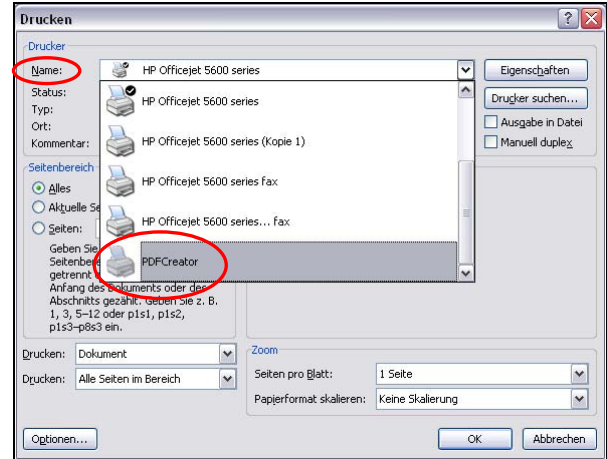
Drucken

Drucker

Name: HP Officejet 5600 series

Eigenschaften

Status:

Typ:

Ort:

Kommentar:

HP Officejet 5600 series

HP Officejet 5600 series (Kopie 1)

HP Officejet 5600 series fax

HP Officejet 5600 series... fax

PDFCreator

Drucker suchen...

Ausgabe in Datei

Manuell duplex

Seitenbereich

Alles

Aktuelle Se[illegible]

Seiten:

Geben Sie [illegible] Seitenbere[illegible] getrennt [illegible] Anfang des Dokuments oder des Abschnitts gezählt. Geben Sie z. B. 1, 3, 5–12 oder p1s1, p1s2, p1s3–p8s3 ein.

Drucken: Dokument

Drucken: Alle Seiten im Bereich

Zoom

Seiten pro Blatt: 1 Seite

Papierformat skalieren: Keine Skalierung

Optionen...

OK

Abbrechen